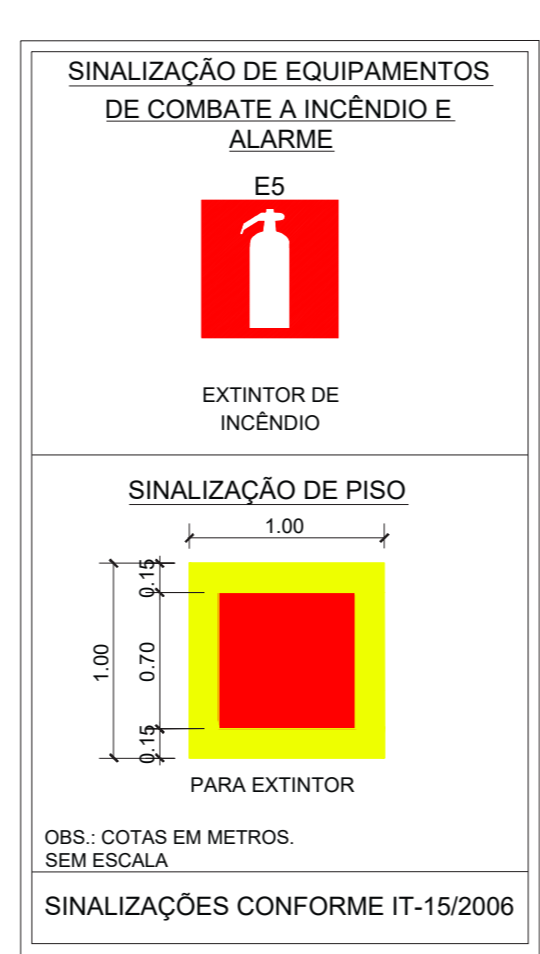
SINALIZAÇÃO DE EQUIPAMENTOS DE COMBATE A INCÊNDIO E ALARME

E5

EXTINTOR DE INCÊNDIO

SINALIZAÇÃO DE PISO

1.00

1.00

0.15

0.70

0.15

PARA EXTINTOR

OBS.: COTAS EM METROS.
SEM ESCALA

SINALIZAÇÕES CONFORME IT-15/2006